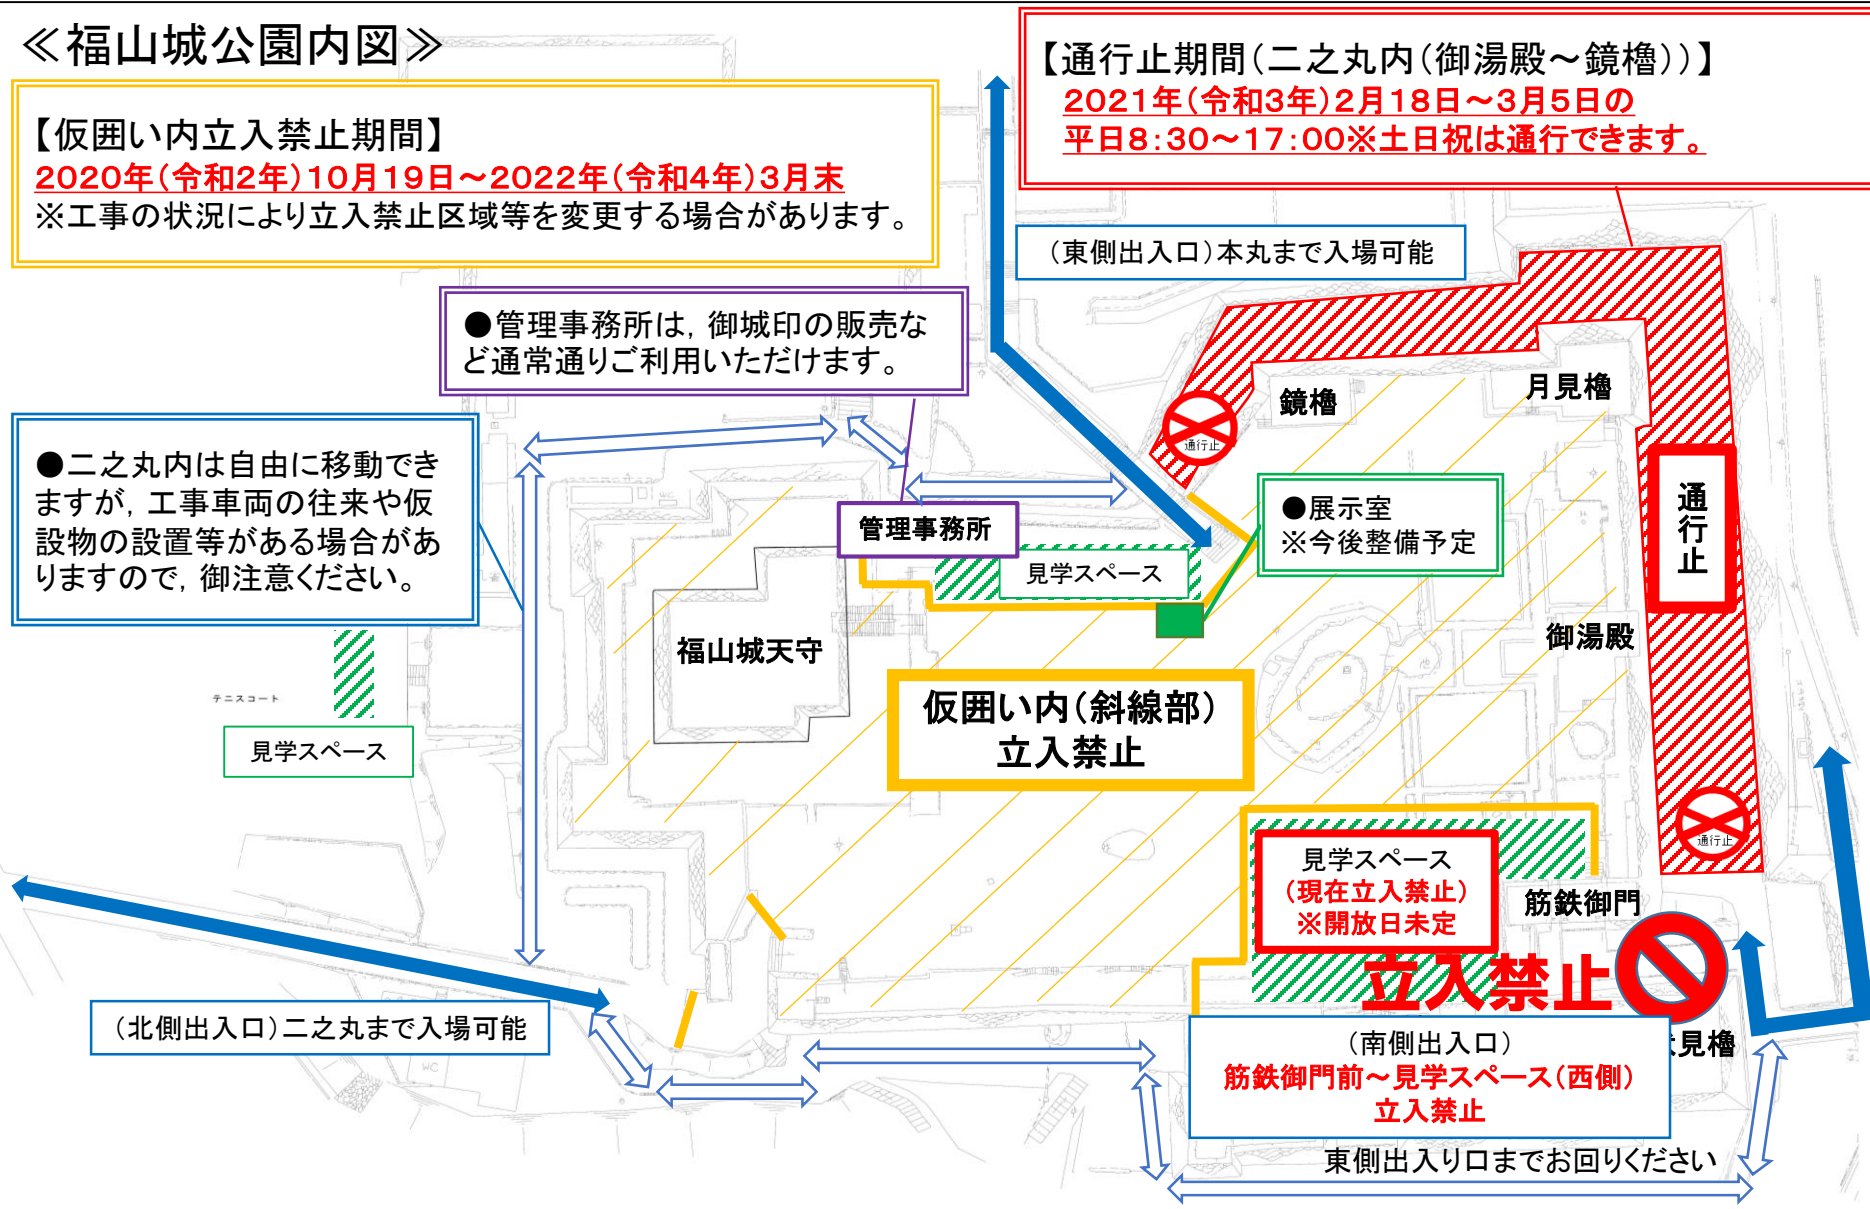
≪福山城公園内図≫

【仮囲い内立入禁止期間】
2020年(令和2年)10月19日～2022年(令和4年)3月末
※工事の状況により立入禁止区域等を変更する場合があります。

【通行止期間(二之丸内(御湯殿～鏡櫓))】
2021年(令和3年)2月18日～3月5日の
平日8:30～17:00※土日祝は通行できます。

(東側出入口)本丸まで入場可能

●管理事務所は，御城印の販売など通常通りご利用いただけます。

●二之丸内は自由に移動できますが，工事車両の往来や仮設物の設置等がある場合がありますので，御注意ください。

鏡櫓

通行止

月見櫓

通行止

管理事務所

見学スペース

●展示室
※今後整備予定

福山城天守

テニスコート

見学スペース

仮囲い内(斜線部)
立入禁止

御湯殿

通行止

見学スペース
(現在立入禁止)
※開放日未定

筋鉄御門

立入禁止

(北側出入口)二之丸まで入場可能

(南側出入口)
筋鉄御門前～見学スペース(西側)
立入禁止

見櫓

東側出入り口までお回りください